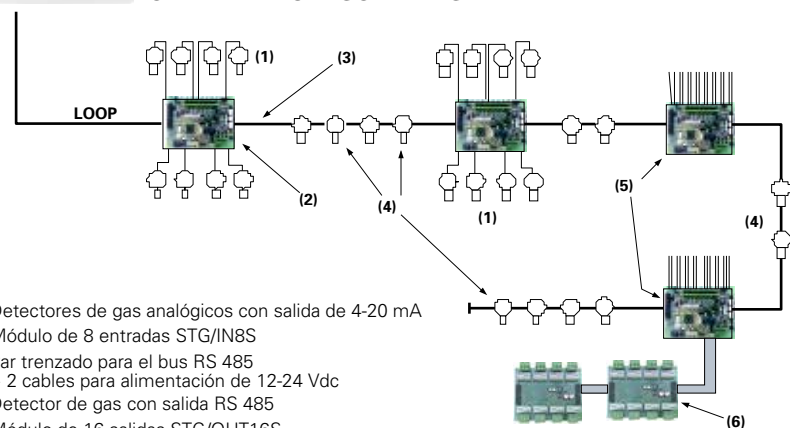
(1)
(3)
LOOP
(2)
(4)
(1)
(5)
(4)
(6)

Detectores de gas analógicos con salida de 4-20 mA
Módulo de 8 entradas STG/IN8S
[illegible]ar trenzado para el bus RS 485
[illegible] 2 cables para alimentación de 12-24 Vdc
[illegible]etector de gas con salida RS 485
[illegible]